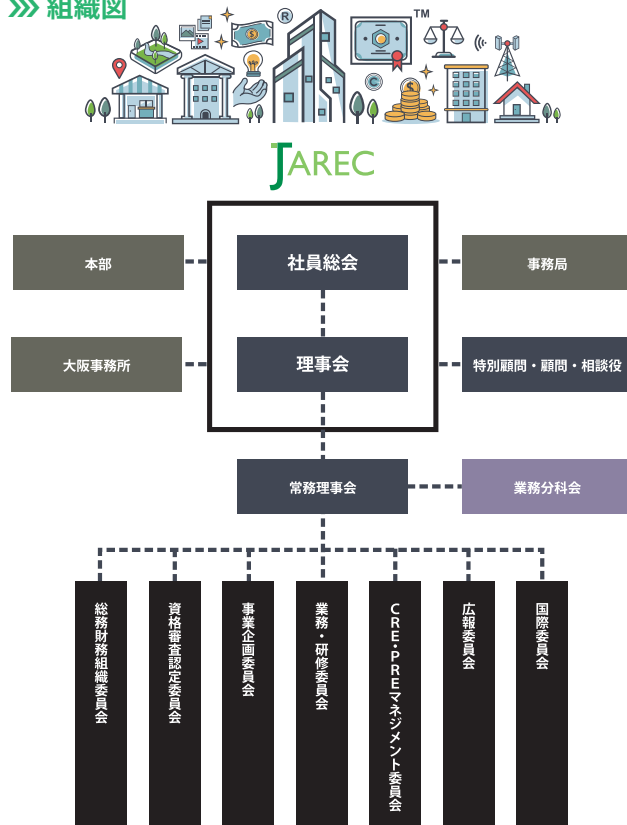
組織図

®

TM

JAREC

本部

社員総会

事務局

大阪事務所

理事会

特別顧問・顧問・相談役

常務理事会

業務分科会

総務財務組織委員会

資格審査認定委員会

事業企画委員会

業務・研修委員会

CRE・PREマネジメント委員会

広報委員会

国際委員会